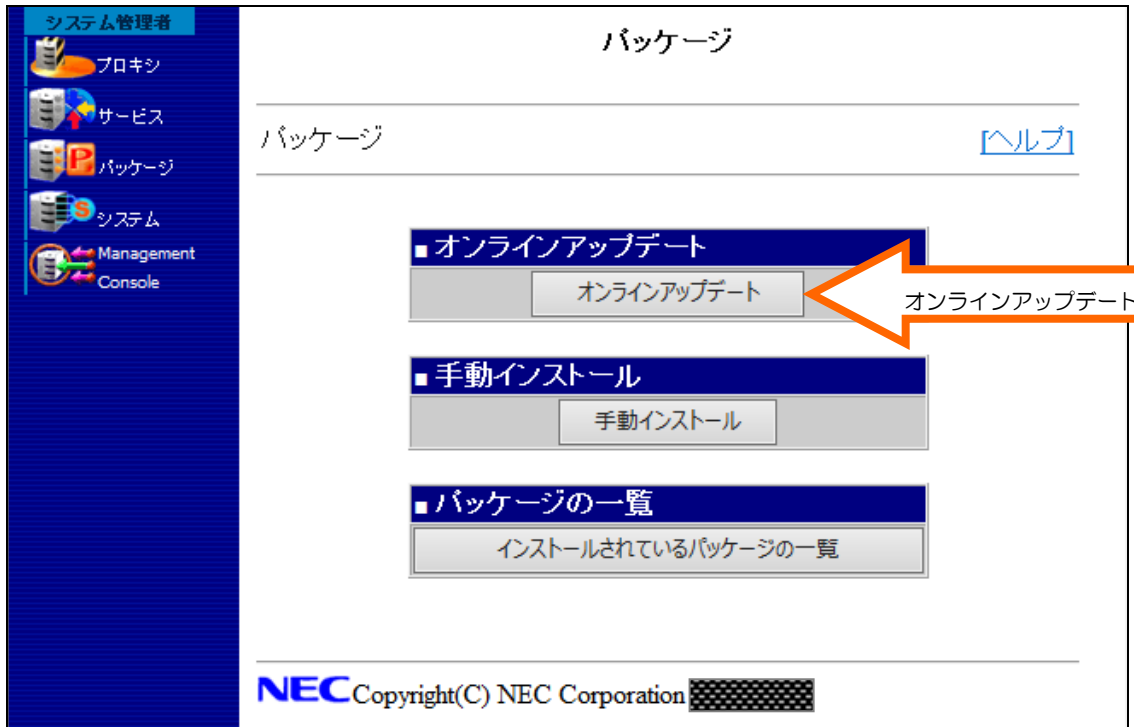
システム管理者
プロキシ
サービス
パッケージ
システム
Management Console

パッケージ

パッケージ
[ヘルプ]

■ オンラインアップデート
オンラインアップデート
オンラインアップデート

■ 手動インストール
手動インストール

■ パッケージの一覧
インストールされているパッケージの一覧

NEC Copyright(C) NEC Corporation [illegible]